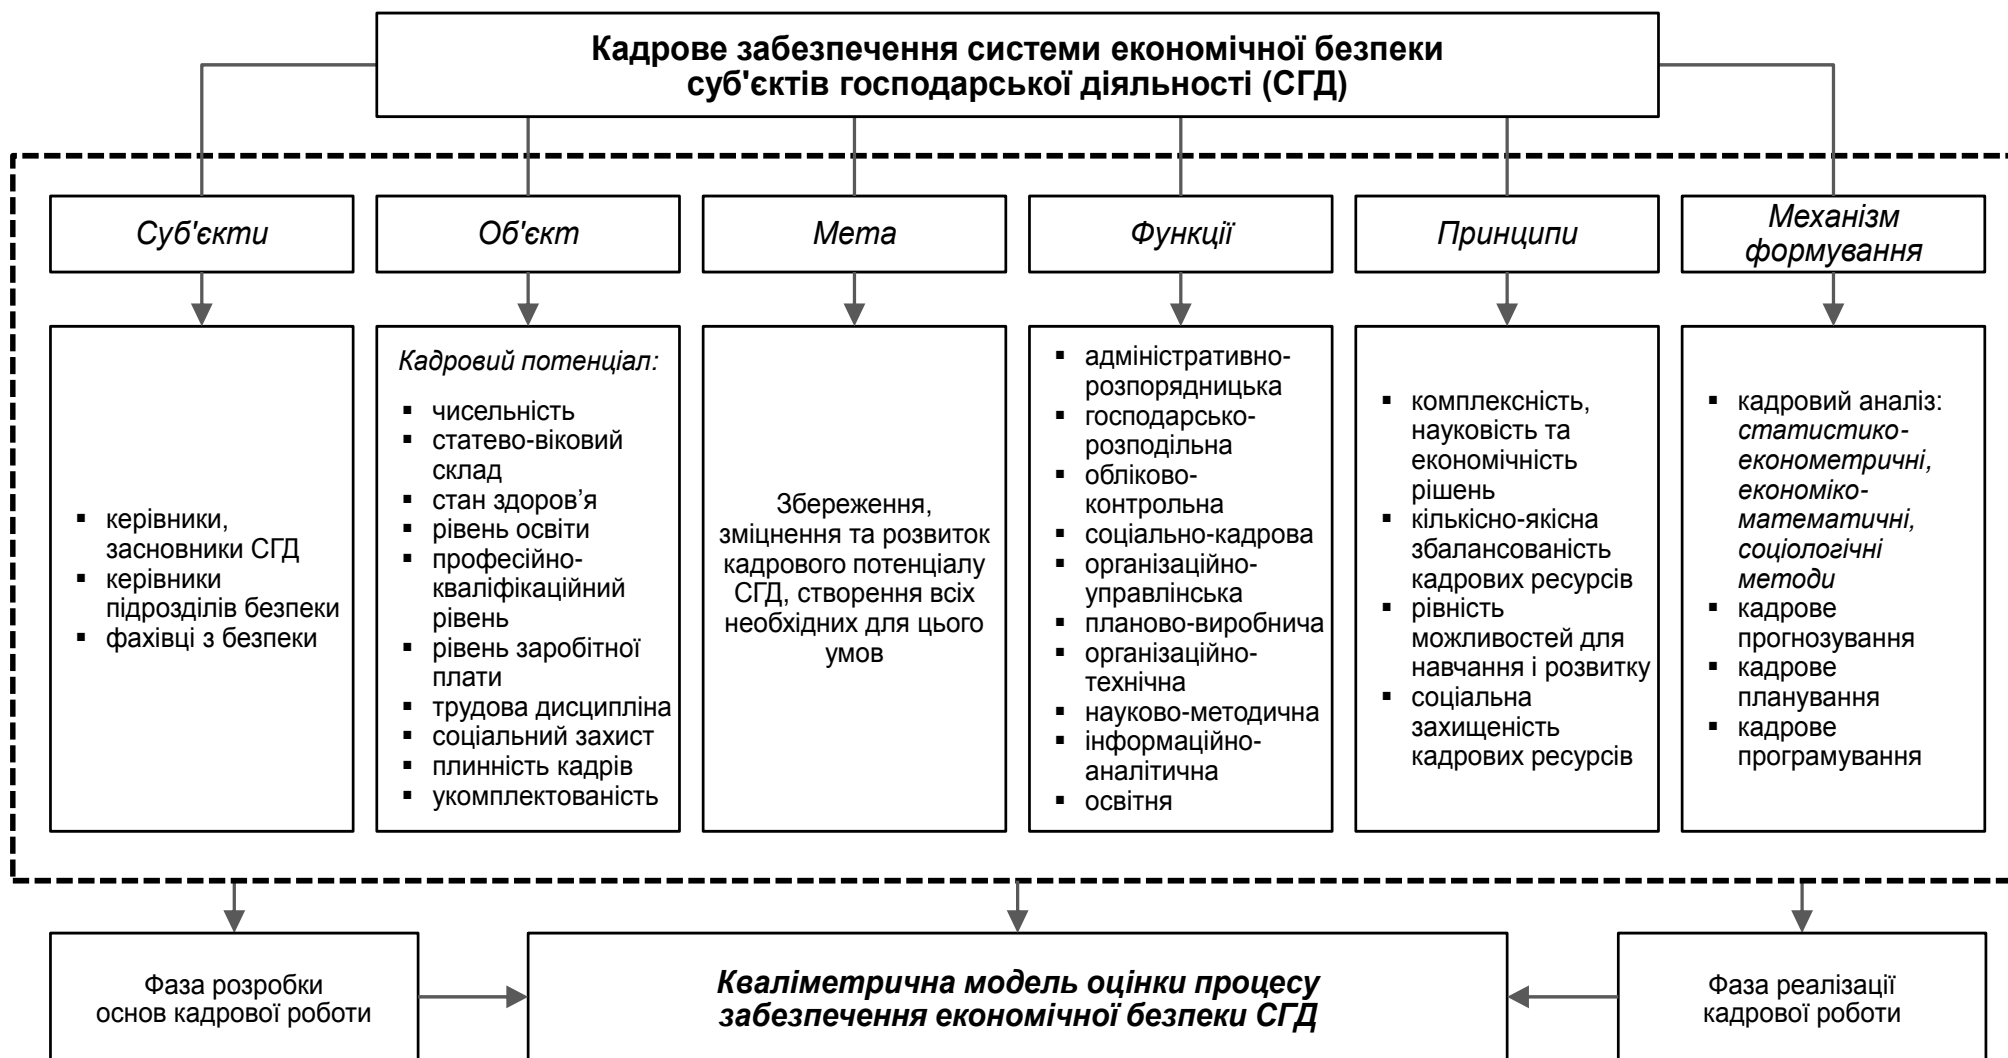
Кадрове забезпечення системи економічної безпеки суб'єктів господарської діяльності (СГД)

Суб'єкти

Об'єкт

Мета

Функції

Принципи

Механізм формування

▪ керівники, засновники СГД
▪ керівники підрозділів безпеки
▪ фахівці з безпеки

Кадровий потенціал:
▪ чисельність
▪ статево-віковий склад
▪ стан здоров’я
▪ рівень освіти
▪ професійно-кваліфікаційний рівень
▪ рівень заробітної плати
▪ трудова дисципліна
▪ соціальний захист
▪ плинність кадрів
▪ укомплектованість

Збереження, зміцнення та розвиток кадрового потенціалу СГД, створення всіх необхідних для цього умов

▪ адміністративно-розпорядницька
▪ господарсько-розподільна
▪ обліково-контрольна
▪ соціально-кадрова
▪ організаційно-управлінська
▪ планово-виробнича
▪ організаційно-технічна
▪ науково-методична
▪ інформаційно-аналітична
▪ освітня

▪ комплексність, науковість та економічність рішень
▪ кількісно-якісна збалансованість кадрових ресурсів
▪ рівність можливостей для навчання і розвитку
▪ соціальна захищеність кадрових ресурсів

▪ кадровий аналіз: статистико-економетричні, економіко-математичні, соціологічні методи
▪ кадрове прогнозування
▪ кадрове планування
▪ кадрове програмування

Фаза розробки основ кадрової роботи

Кваліметрична модель оцінки процесу забезпечення економічної безпеки СГД

Фаза реалізації кадрової роботи